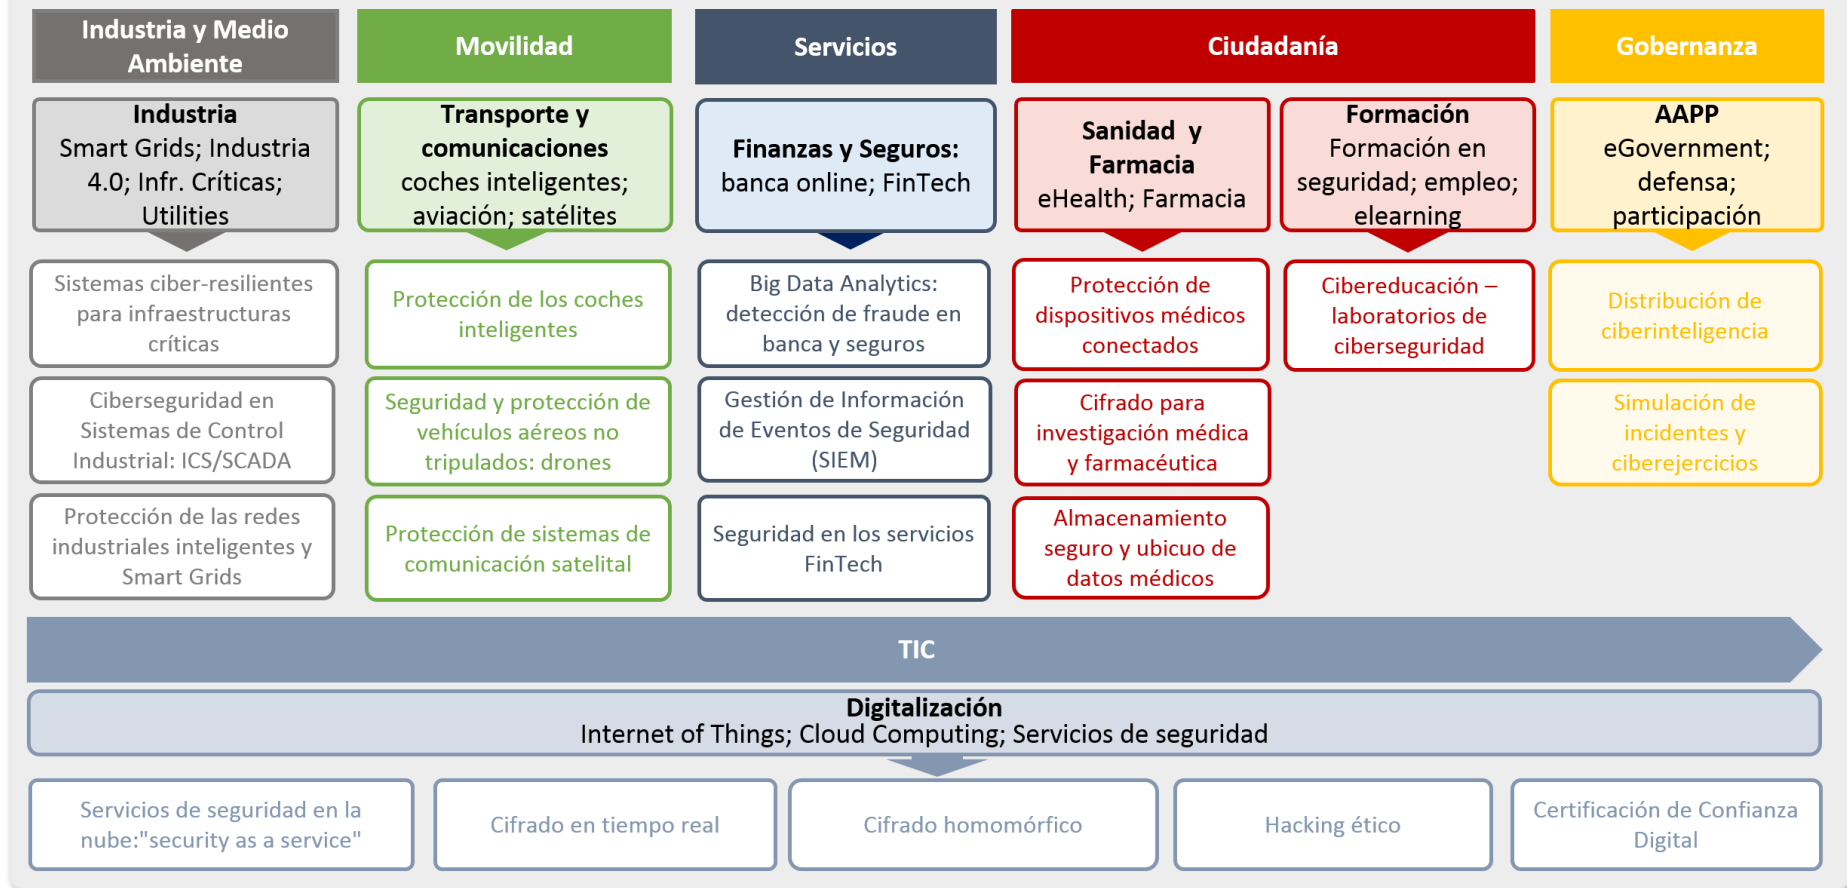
Industria y Medio Ambiente

Movilidad

Servicios

Ciudadanía

Gobernanza

Industria
Smart Grids; Industria 4.0; Infr. Críticas; Utilities

Transporte y comunicaciones
coches inteligentes; aviación; satélites

Finanzas y Seguros: banca online; FinTech

Sanidad y Farmacia
eHealth; Farmacia

Formación
Formación en seguridad; empleo; elearning

AAPP
eGovernment; defensa; participación

Sistemas ciber-resilientes para infraestructuras críticas

Ciberseguridad en Sistemas de Control Industrial: ICS/SCADA

Protección de las redes industriales inteligentes y Smart Grids

Protección de los coches inteligentes

Seguridad y protección de vehículos aéreos no tripulados: drones

Protección de sistemas de comunicación satelital

Big Data Analytics: detección de fraude en banca y seguros

Gestión de Información de Eventos de Seguridad (SIEM)

Seguridad en los servicios FinTech

Protección de dispositivos médicos conectados

Cifrado para investigación médica y farmacéutica

Almacenamiento seguro y ubicuo de datos médicos

Cibereducación – laboratorios de ciberseguridad

Distribución de ciberinteligencia

Simulación de incidentes y ciberejercicios

TIC

Digitalización
Internet of Things; Cloud Computing; Servicios de seguridad

Servicios de seguridad en la nube:"security as a service"

Cifrado en tiempo real

Cifrado homomórfico

Hacking ético

Certificación de Confianza Digital